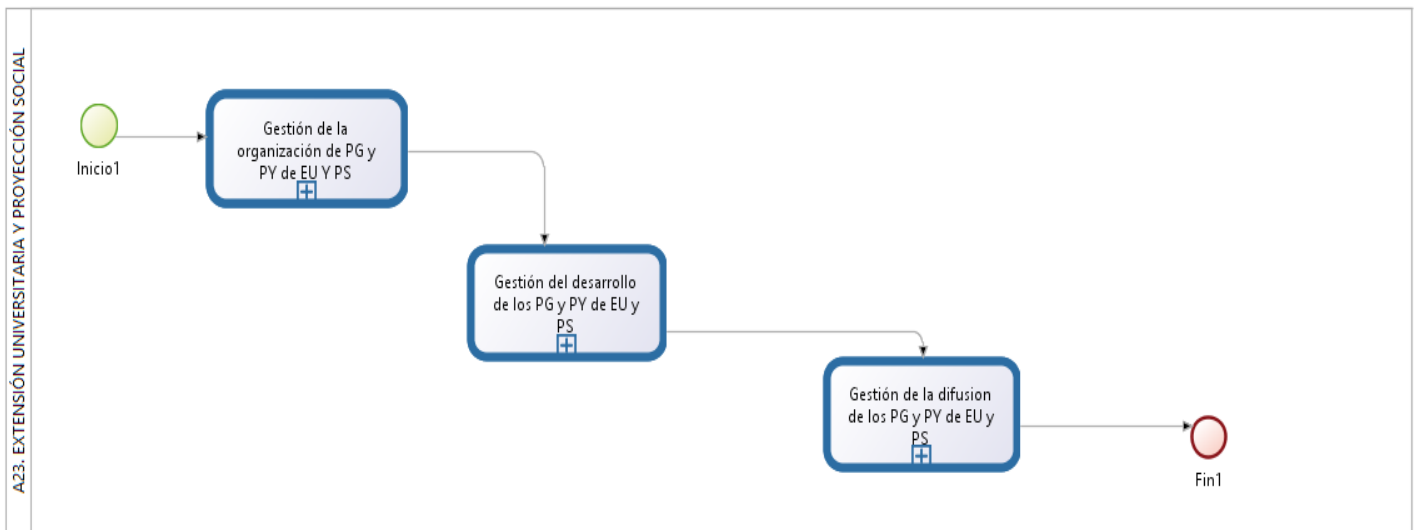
A23. EXTENSIÓN UNIVERSITARIA Y PROYECCIÓN SOCIAL

Inicio1

Gestión de la organización de PG y PY de EU Y PS

Gestión del desarrollo de los PG y PY de EU y PS

Gestión de la difusion de los PG y PY de EU y PS

Fin1